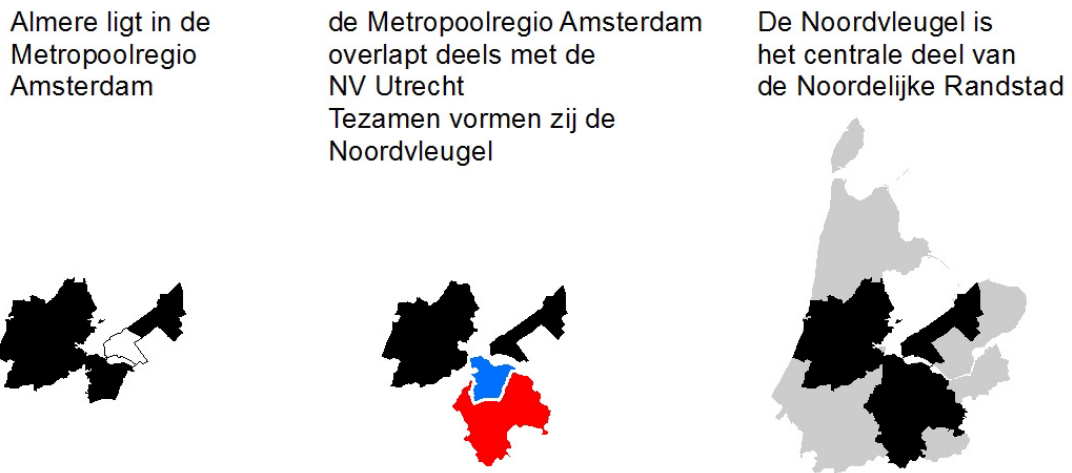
Almere ligt in de Metropoolregio Amsterdam

de Metropoolregio Amsterdam overlapt deels met de NV Utrecht
Tezamen vormen zij de Noordvleugel

De Noordvleugel is het centrale deel van de Noordelijke Randstad